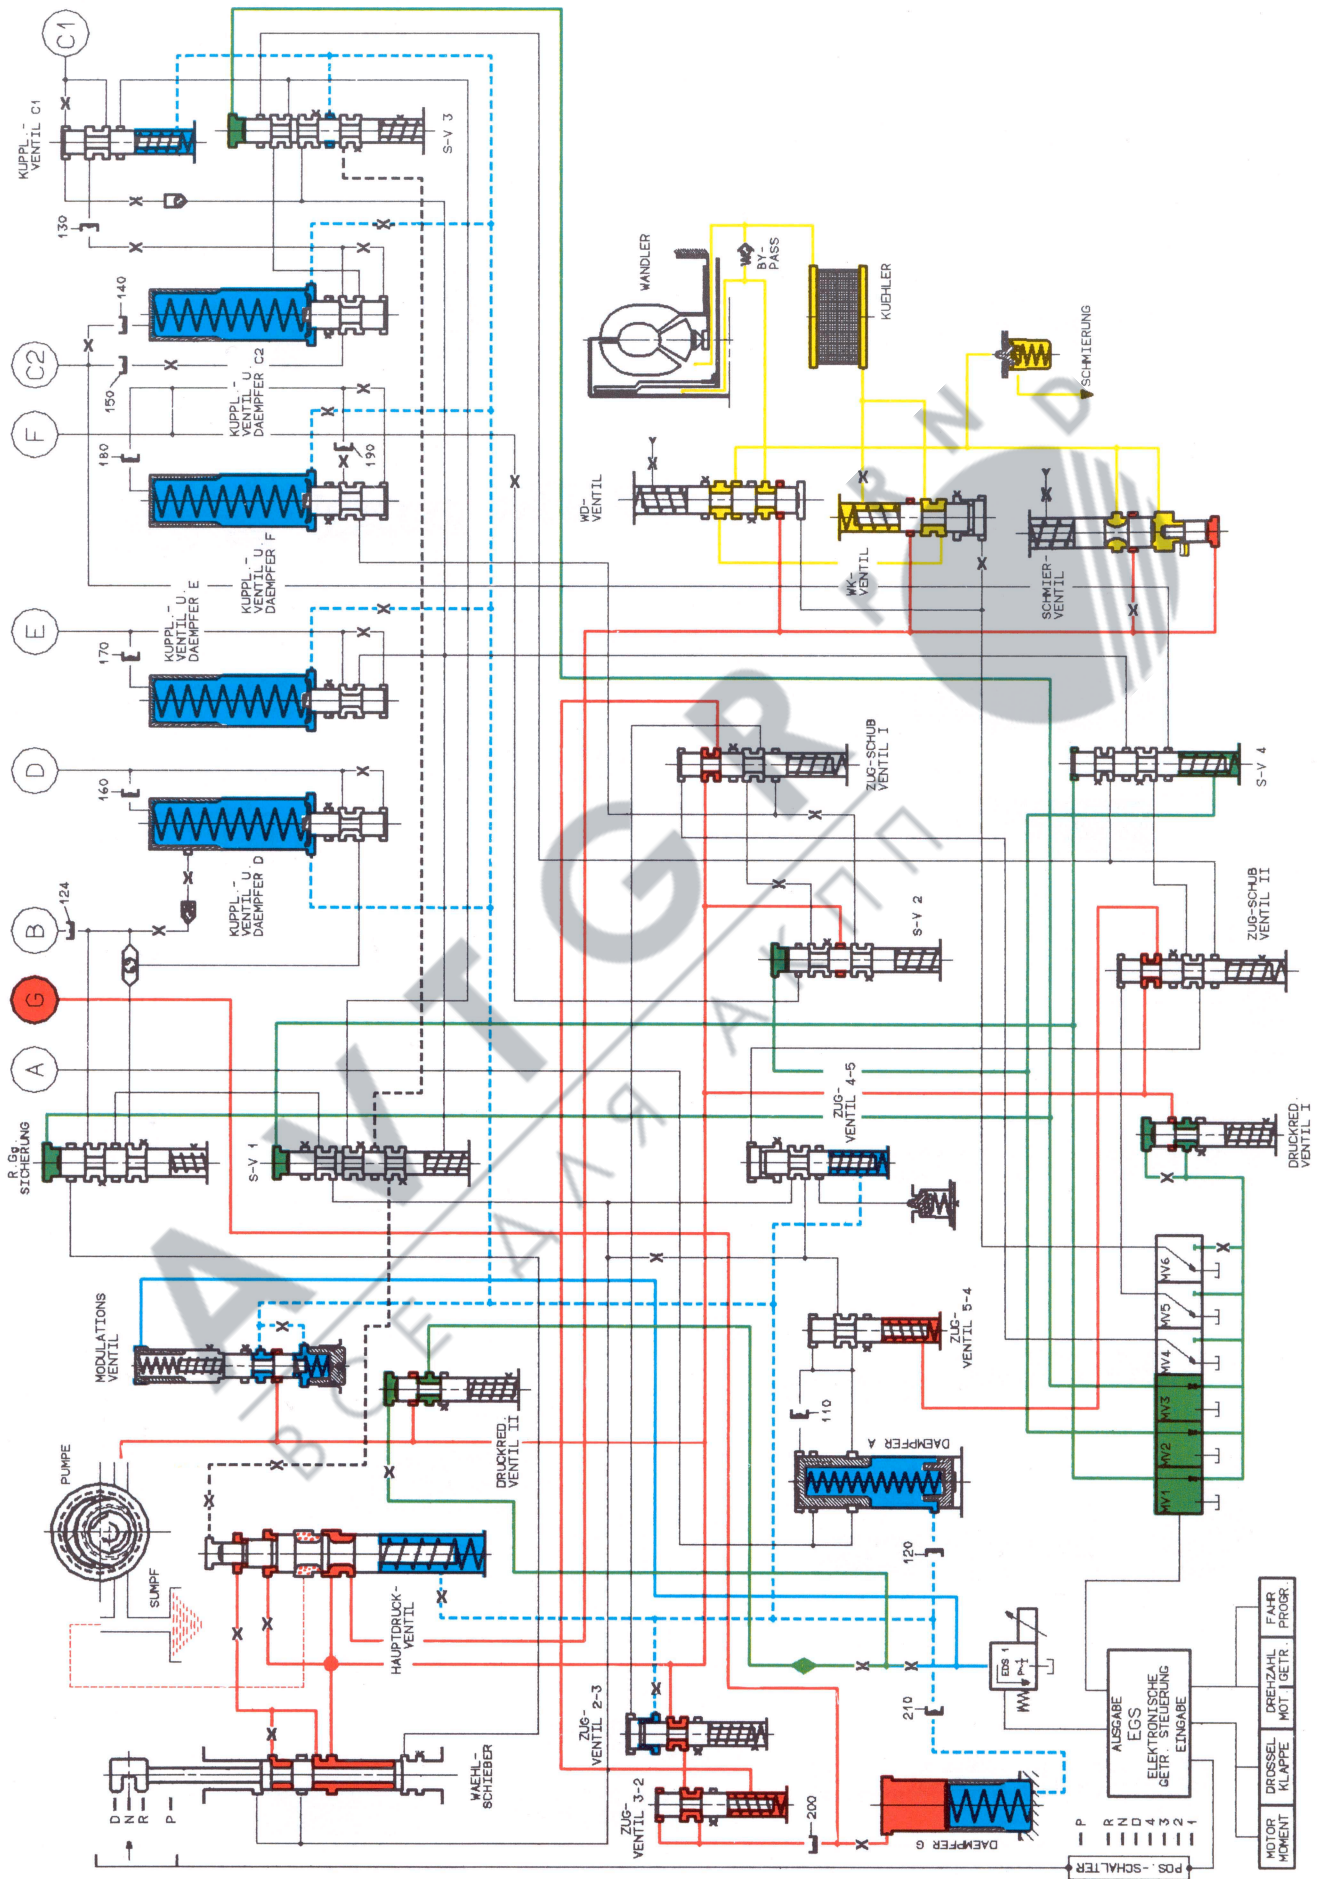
C1
KUPPL.-VENTIL C1
S-V 3
130
140
C2
150
KUPPL.-VENTIL U. DAEMPFER C2
F
180
190
KUPPL.-VENTIL U. DAEMPFER F
E
170
KUPPL.-VENTIL U. DAEMPFER E
D
160
KUPPL.-VENTIL U. DAEMPFER D
B
124
G
A
R.Gg. SICHERUNG
S-V 1
WANDLER
BY-PASS
KUEHLER
SCHMIERUNG
WD-VENTIL
WK-VENTIL
SCHMIER-VENTIL
ZUG-SCHUB VENTIL I
S-V 4
S-V 2
ZUG-SCHUB VENTIL II
ZUG-VENTIL 4-5
DRUCKRED. VENTIL I
MV6
MV5
MV4
MV3
MV2
MV1
MODULATIONS VENTIL
ZUG-VENTIL 5-4
110
DAEMPFER A
DRUCKRED. VENTIL II
PUMPE
SUMPF
HAUPTDRUCK-VENTIL
120
EDS 1
P-1
210
ZUG-VENTIL 2-3
ZUG-VENTIL 3-2
200
DAEMPFER G
WAEHL-SCHIEBER
D
N
R
P
AUSGABE
EGS
ELEKTRONISCHE GETR.-STEUERUNG
EINGABE
P
R
N
D
4
3
2
1
POS.-SCHALTER
MOTOR MOMENT
DROSSEL KLAPPE
DREHZAHL MOT. GETR.
FAHR PROGR.